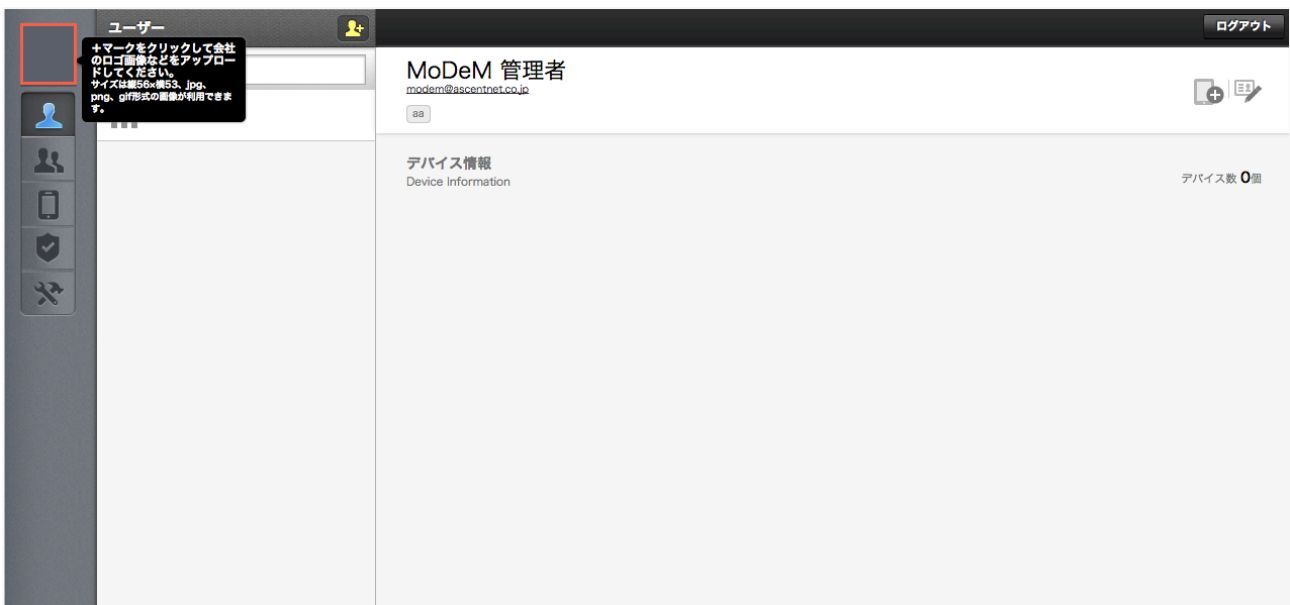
ユーザー

+マークをクリックして会社のロゴ画像などをアップロードしてください。
サイズは縦56×横53、jpg、png、gif形式の画像が利用できます。

ログアウト

MoDeM 管理者
modem@ascentnet.co.jp
aa

デバイス情報
Device Information

デバイス数 0個